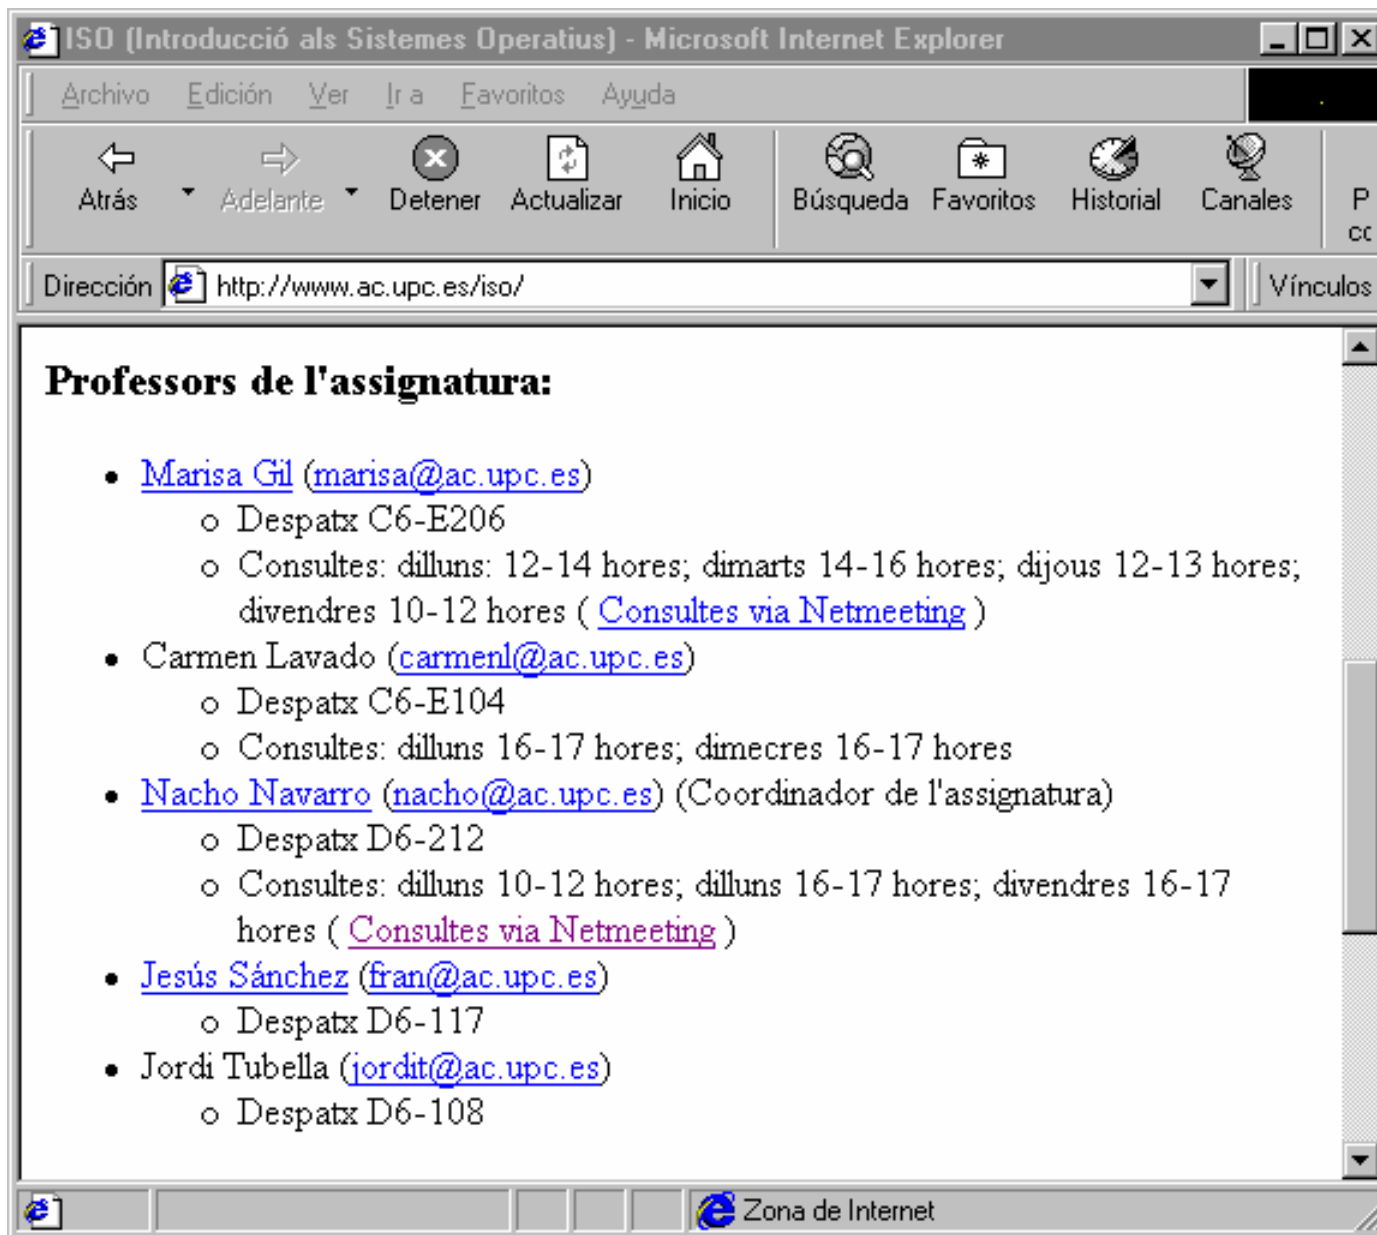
ISO (Introducció als Sistemes Operatius) - Microsoft Internet Explorer

Archivo Edición Ver Ir a Favoritos Ayuda

Atrás Adelante Detener Actualizar Inicio Búsqueda Favoritos Historial Canales P cc

Dirección http://www.ac.upc.es/iso/ Vínculos

**Professors de l'assignatura:**

- Marisa Gil (marisa@ac.upc.es)
  - Despatx C6-E206
  - Consultes: dilluns: 12-14 hores; dimarts 14-16 hores; dijous 12-13 hores; divendres 10-12 hores ( Consultes via Netmeeting )
- Carmen Lavado (carmenl@ac.upc.es)
  - Despatx C6-E104
  - Consultes: dilluns 16-17 hores; dimecres 16-17 hores
- Nacho Navarro (nacho@ac.upc.es) (Coordinador de l'assignatura)
  - Despatx D6-212
  - Consultes: dilluns 10-12 hores; dilluns 16-17 hores; divendres 16-17 hores ( Consultes via Netmeeting )
- Jesús Sánchez (fran@ac.upc.es)
  - Despatx D6-117
- Jordi Tubella (jordit@ac.upc.es)
  - Despatx D6-108

Zona de Internet